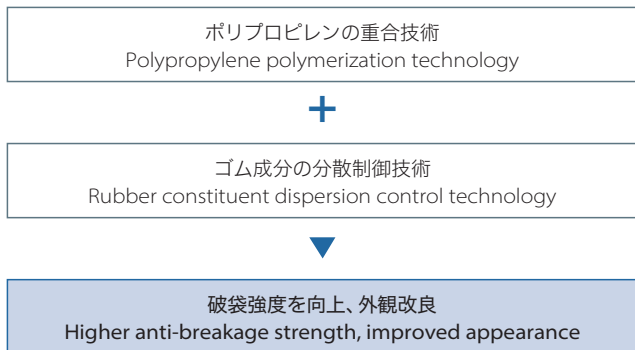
ポリプロピレンの重合技術
Polypropylene polymerization technology

+

ゴム成分の分散制御技術
Rubber constituent dispersion control technology

破袋強度を向上、外観改良
Higher anti-breakage strength, improved appearance